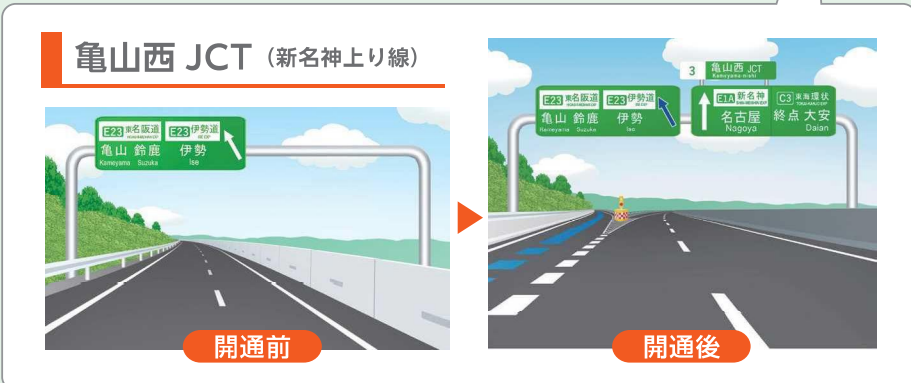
亀山西 JCT（新名神上り線）

E23 東名阪道
亀山 鈴鹿
Kameyama Suzuka

E23 伊勢道
伊勢
Ise

開通前

3 亀山西 JCT
Kameyama-nishi

E23 東名阪道
亀山 鈴鹿
Kameyama Suzuka

E23 伊勢道
伊勢
Ise

E1A 新名神
名古屋
Nagoya

C3 東海環状
終点 大安
Daian

開通後